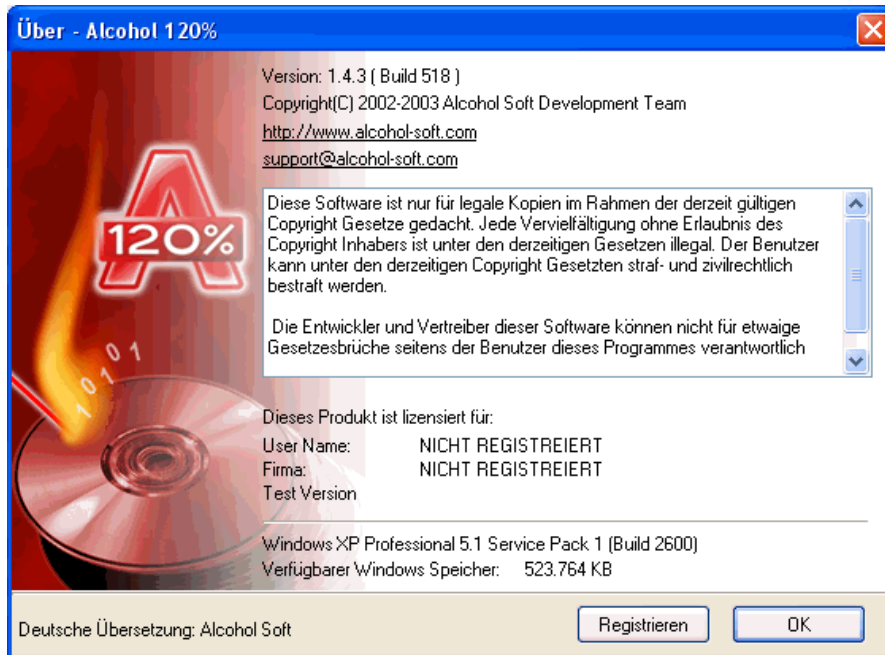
Über - Alcohol 120%

120%

0 1
1 0 1

Version: 1.4.3 ( Build 518 )
Copyright(C) 2002-2003 Alcohol Soft Development Team
http://www.alcohol-soft.com
support@alcohol-soft.com

Diese Software ist nur für legale Kopien im Rahmen der derzeit gültigen Copyright Gesetze gedacht. Jede Vervielfätigung ohne Erlaubnis des Copyright Inhabers ist unter den derzeitigen Gesetzen illegal. Der Benutzer kann unter den derzeitigen Copyright Gesetzten straf- und zivilrechtlich bestraft werden.

Die Entwickler und Vertreiber dieser Software können nicht für etwaige Gesetzesbrüche seitens der Benutzer dieses Programmes verantwortlich

Dieses Produkt ist lizensiert für:
User Name: NICHT REGISTREIERT
Firma: NICHT REGISTREIERT
Test Version

Windows XP Professional 5.1 Service Pack 1 (Build 2600)
Verfügbarer Windows Speicher: 523.764 KB

Deutsche Übersetzung: Alcohol Soft

Registrieren

OK